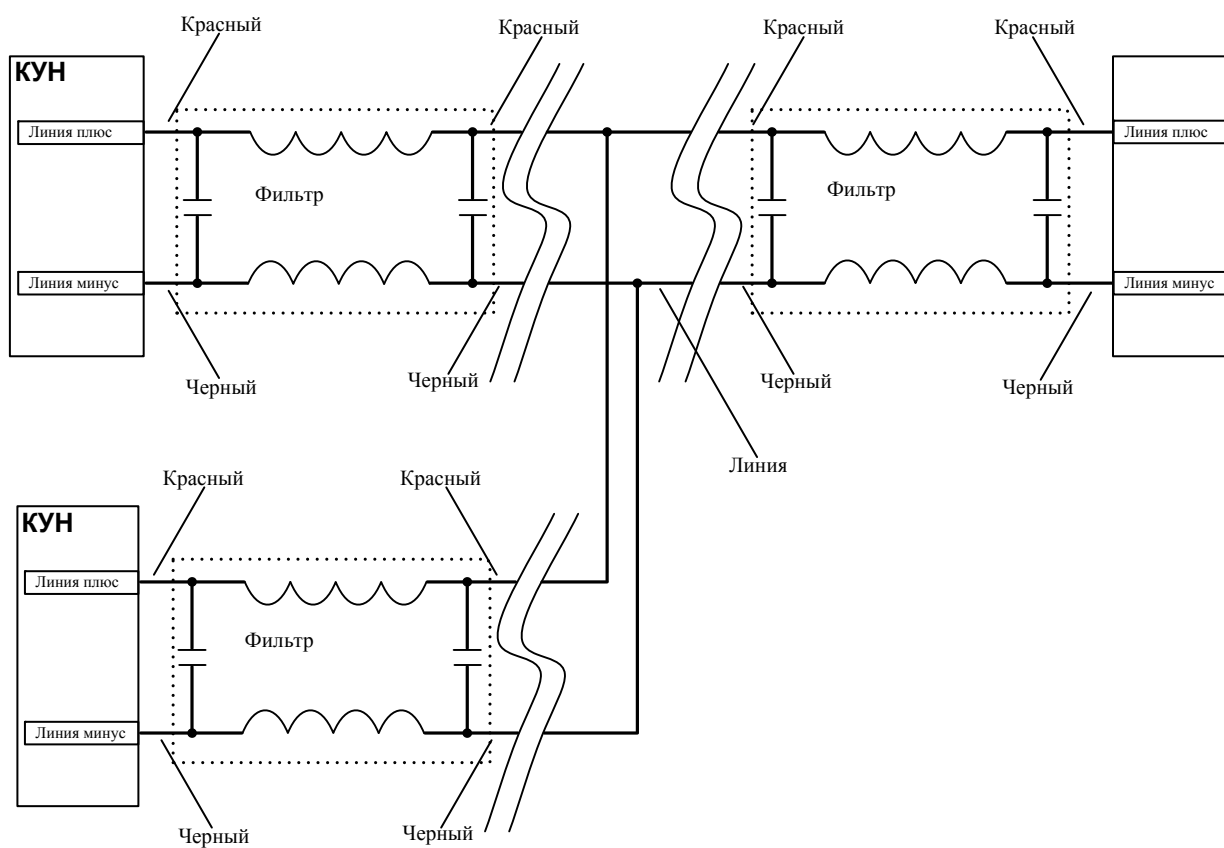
Красный

Красный

Красный

Красный

КУН

Линия плюс

Фильтр

Линия минус

Черный

Черный

Фильтр

Линия плюс

Линия минус

Черный

Черный

Линия

Красный

Красный

КУН

Линия плюс

Фильтр

Линия минус

Черный

Черный